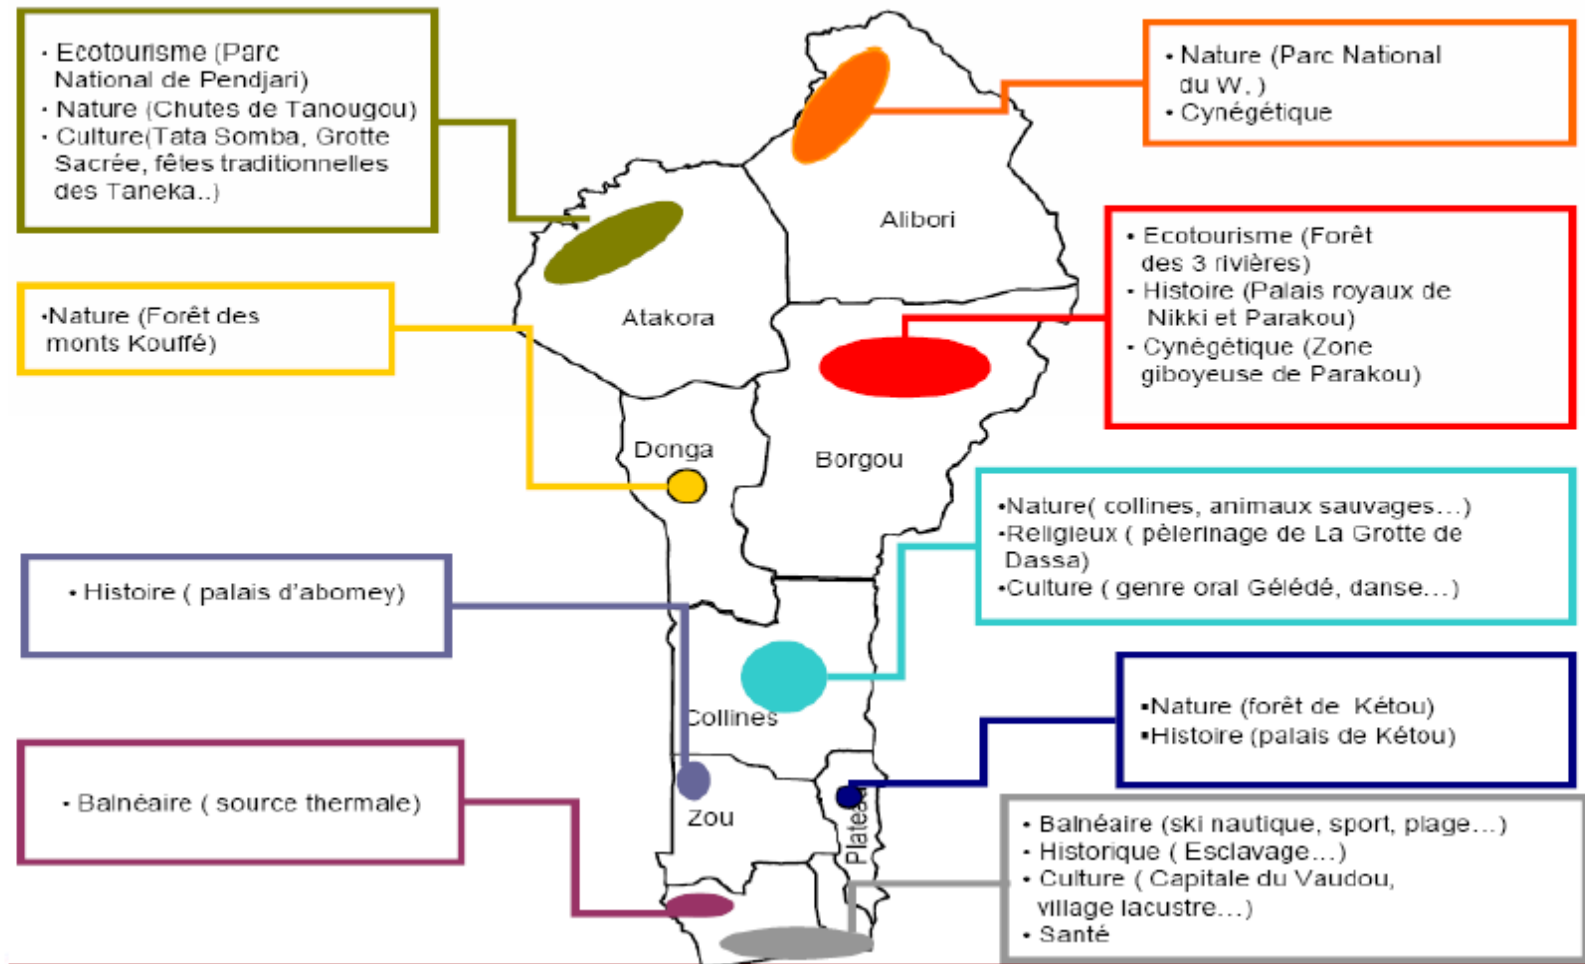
• Ecotourisme (Parc National de Pendjari)
• Nature (Chutes de Tanougou)
• Culture(Tata Somba, Grotte Sacrée, fêtes traditionnelles des Taneka..)

• Nature (Parc National du W. )
• Cynégétique

Alibori

• Ecotourisme (Forêt des 3 rivières)
• Histoire (Palais royaux de Nikki et Parakou)
• Cynégétique (Zone giboyeuse de Parakou)

•Nature (Forêt des monts Kouffé)

Atakora

Donga

Borgou

•Nature( collines, animaux sauvages…)
•Religieux ( pèlerinage de La Grotte de Dassa)
•Culture ( genre oral Gélédé, danse…)

• Histoire ( palais d'abomey)

Collines

•Nature (forêt de Kétou)
•Histoire (palais de Kétou)

• Balnéaire ( source thermale)

Zou

Plateau

• Balnéaire (ski nautique, sport, plage…)
• Historique ( Esclavage…)
• Culture ( Capitale du Vaudou, village lacustre…)
• Santé